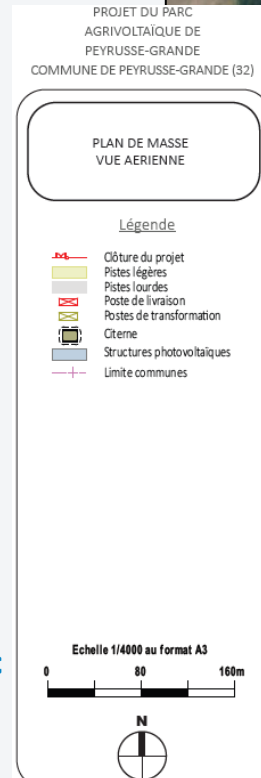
PROJET DU PARC AGRIVOLTAÏQUE DE PEYRUSSE-GRANDE
COMMUNE DE PEYRUSSE-GRANDE (32)

PLAN DE MASSE
VUE AERIENNE

Légende

Clôture du projet
Pistes légères
Pistes lourdes
Poste de livraison
Postes de transformation
Citerne
Structures photovoltaïques
Limite communes

Echelle 1/4000 au format A3
0
80
160m

N